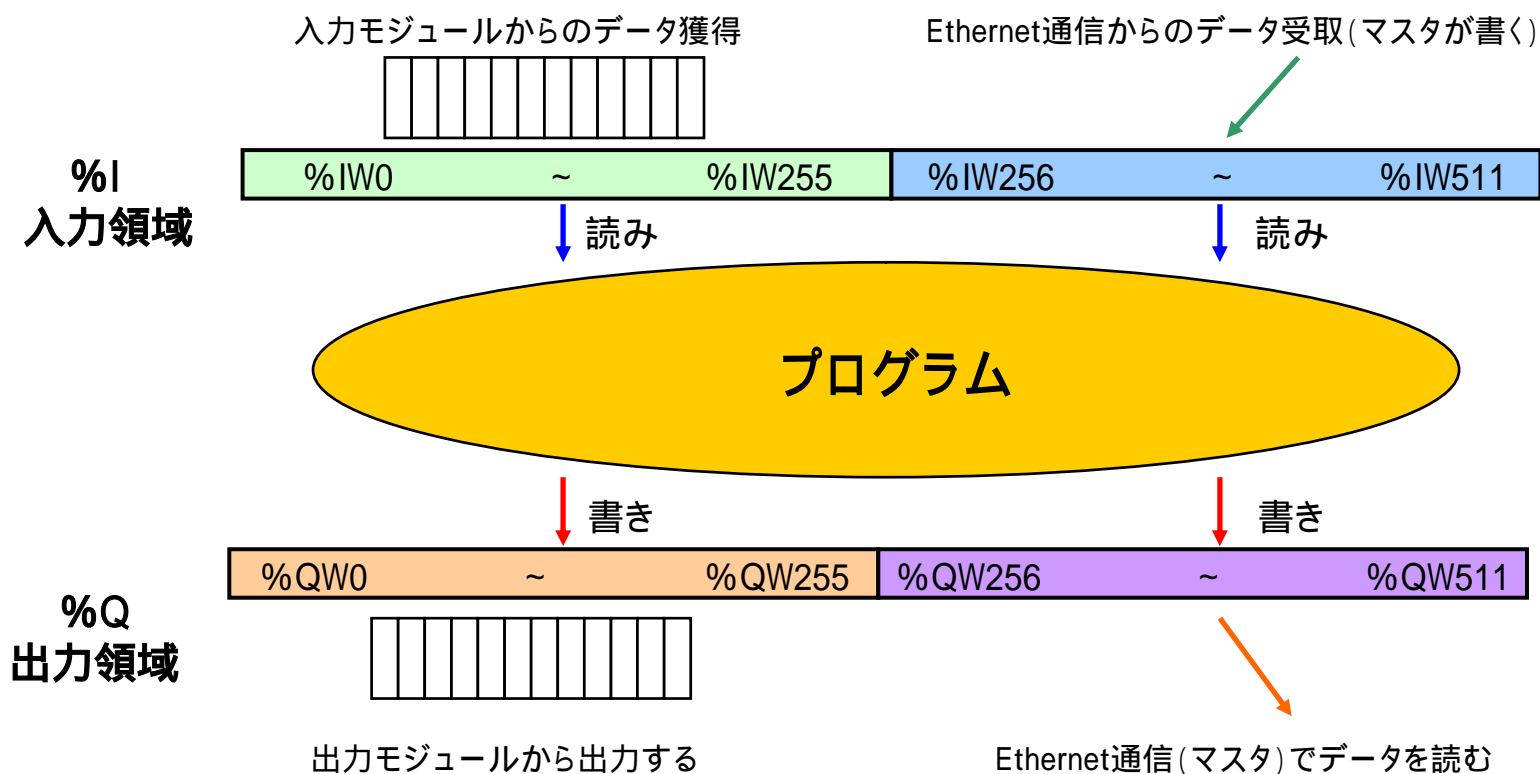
入力モジュールからのデータ獲得

Ethernet通信からのデータ受取(マスタが書く)

%I
入力領域

%IW0 ~ %IW255

%IW256 ~ %IW511

読み

読み

プログラム

書き

書き

%QW0 ~ %QW255

%QW256 ~ %QW511

%Q
出力領域

出力モジュールから出力する

Ethernet通信(マスタ)でデータを読む